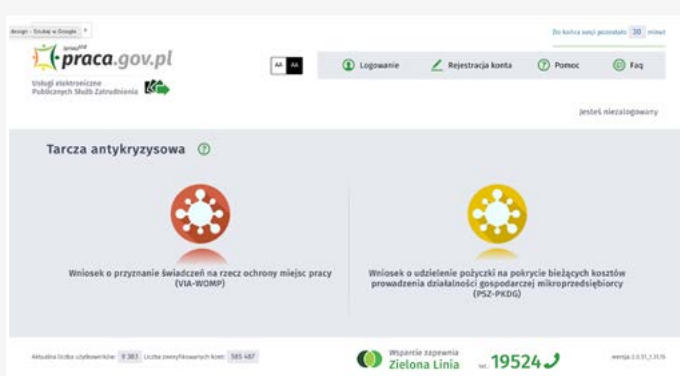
design - Szukaj w Google

Do końca sesji pozostało 30 minut

praca.gov.pl

Usługi elektroniczne Publicznych Służb Zatrudnienia

AA AA

Logowanie

Rejestracja konta

Pomoc

Faq

Jesteś niezalogowany

Tarcza antykryzysowa

Wniosek o przyznanie świadczeń na rzecz ochrony miejsc pracy (VIA-WOMP)

Wniosek o udzielenie pożyczki na pokrycie bieżących kosztów prowadzenia działalności gospodarczej mikroprzedsiębiorcy (PSZ-PKDG)

Aktualna liczba użytkowników: 9 363 Liczba zweryfikowanych kont: 585 487

Wsparcie zapewnia Zielona Linia

tel. 19524

wersja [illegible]